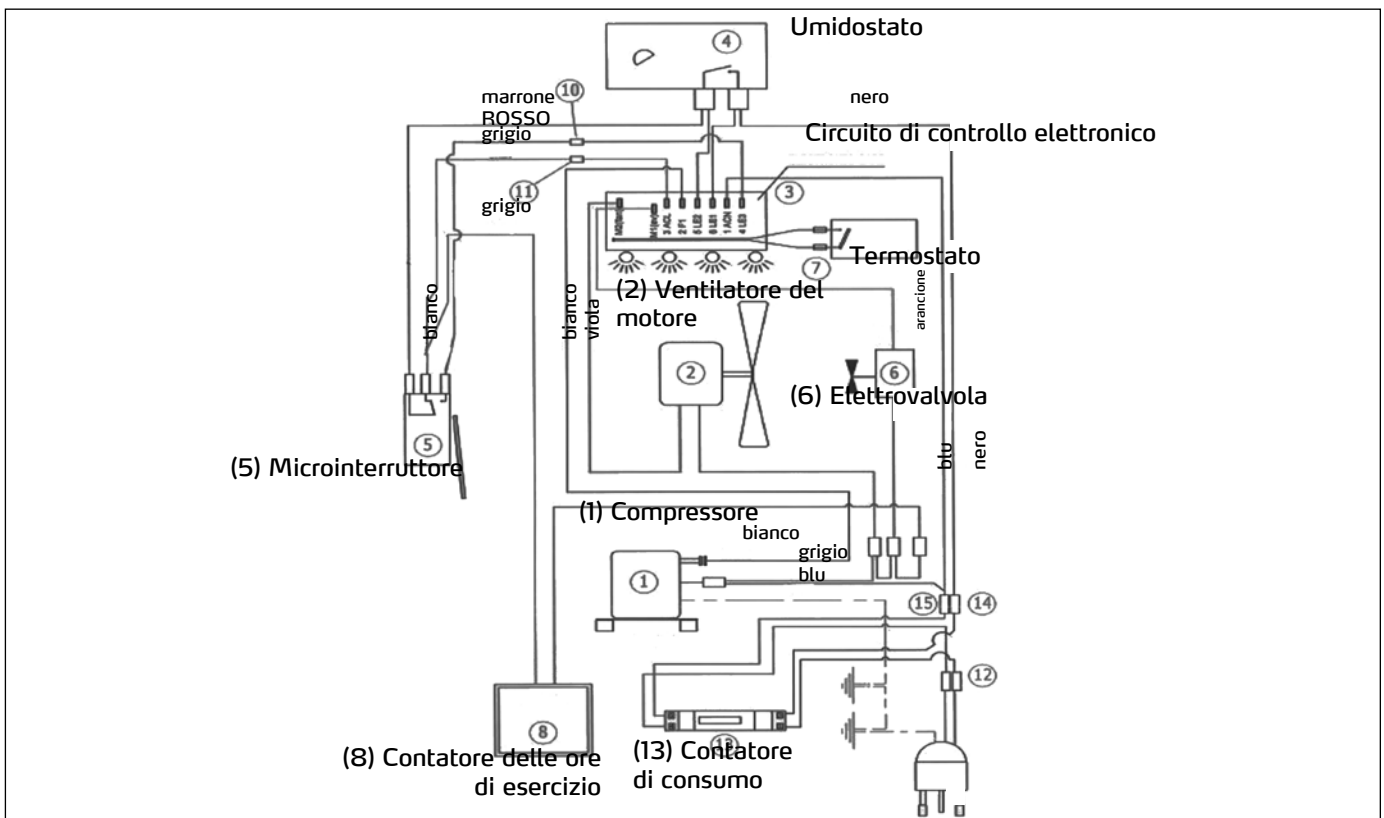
Umidostato
4
marrone 10
ROSSO
grigio
nero
Circuito di controllo elettronico
11
grigio
3
M2(Ibis) M1(Ibis) 3 ACL 2 P1 6 LE2 5 LE1 1 ACN 4 LE3
Termostato
7
bianco
bianco
viola
(2) Ventilatore del motore
arancione
2
6
(6) Elettrovalvola
5
(5) Microinterruttore
blu
nero
(1) Compressore
bianco
grigio
blu
1
15
14
12
8
13
(8) Contatore delle ore di esercizio
(13) Contatore di consumo